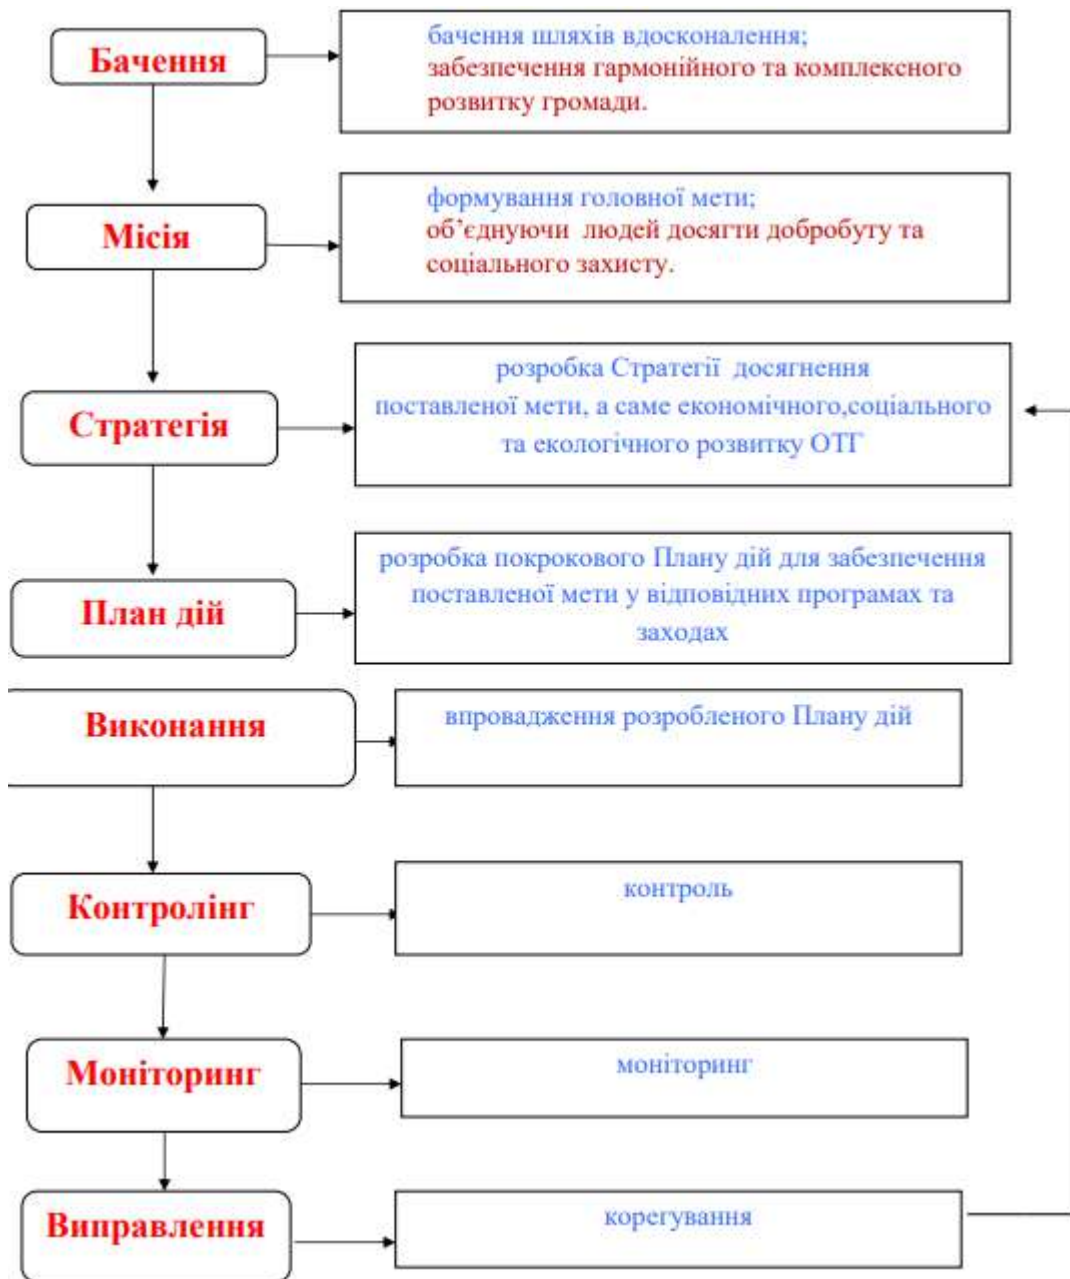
Бачення

бачення шляхів вдосконалення;
забезпечення гармонійного та комплексного розвитку громади.

Місія

формування головної мети;
об'єднуючи людей досягти добробуту та соціального захисту.

Стратегія

розробка Стратегії досягнення поставленої мети, а саме економічного,соціального та екологічного розвитку ОТГ

План дій

розробка покрокового Плану дій для забезпечення поставленої мети у відповідних програмах та заходах

Виконання

впровадження розробленого Плану дій

Контролінг

контроль

Моніторинг

моніторинг

Виправлення

корегування